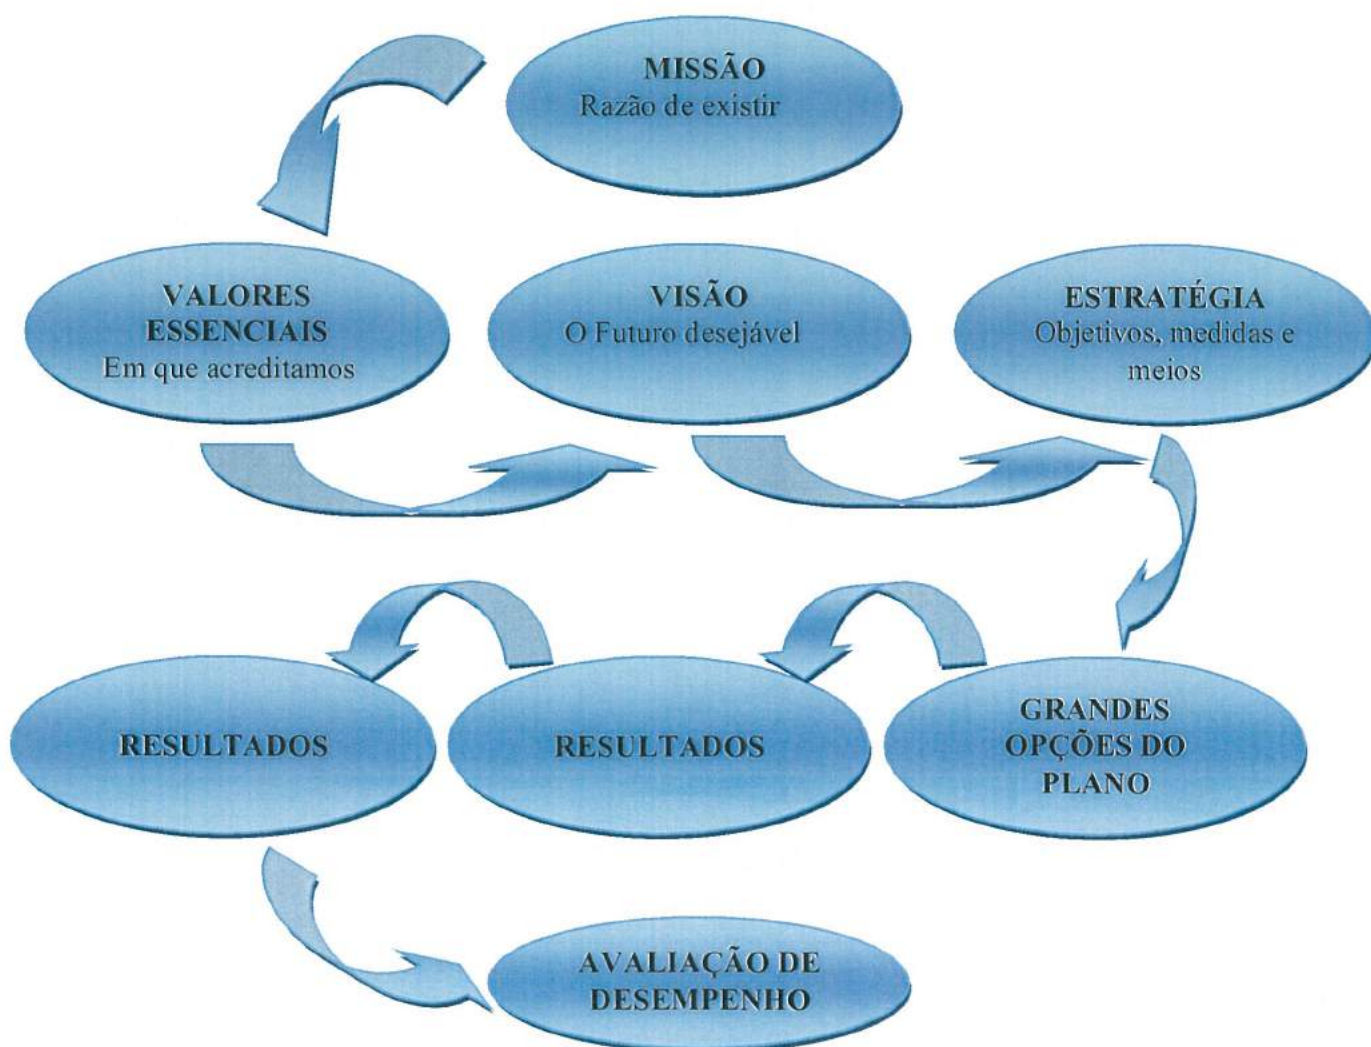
MISSÃO
Razão de existir

VALORES ESSENCIAIS
Em que acreditamos

VISÃO
O Futuro desejável

ESTRATÉGIA
Objetivos, medidas e meios

RESULTADOS

RESULTADOS

GRANDES OPÇÕES DO PLANO

AVALIAÇÃO DE DESEMPENHO